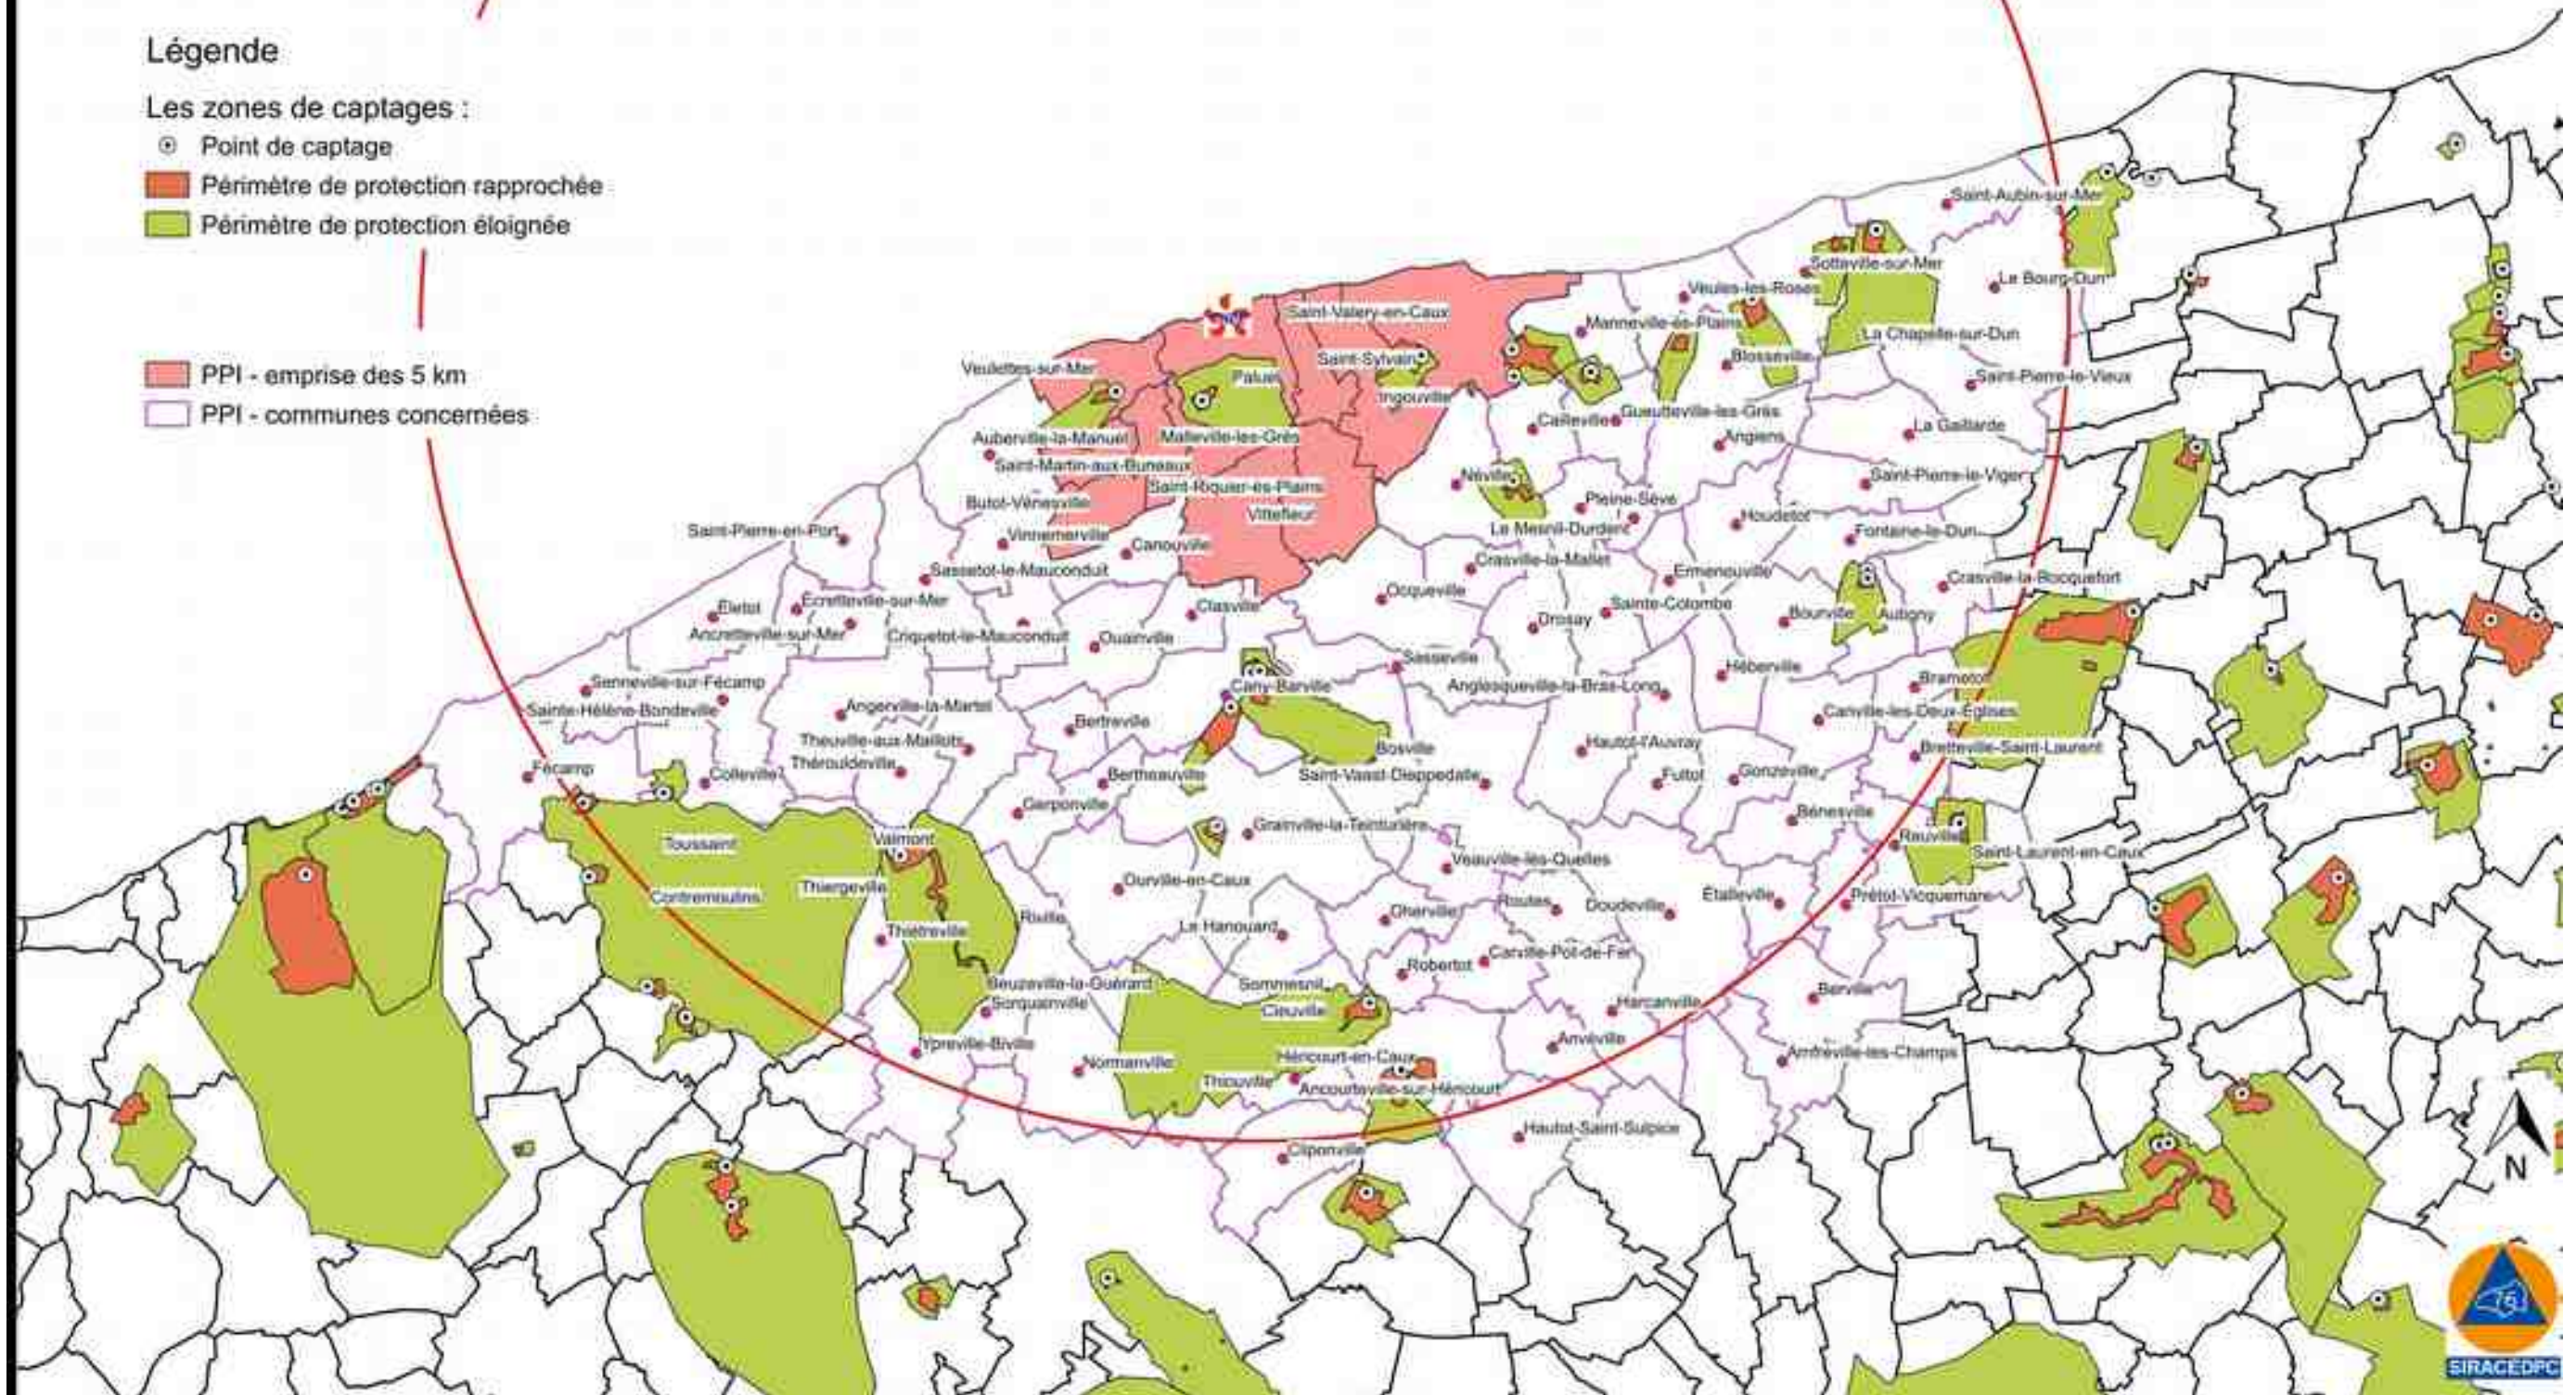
Légende

Les zones de captages :

Point de captage

Périmètre de protection rapprochée

Périmètre de protection éloignée

PPI - emprise des 5 km

PPI - communes concernées

Saint-Aubin-sur-Mer
Sotteville-sur-Mer
Le Bourg-Dun
Veules-les-Roses
Saint-Valery-en-Caux
Manneville-ès-Plains
La Chapelle-sur-Dun
Saint-Sylvain
Blosseville
Veulettes-sur-Mer
Paluel
Ingouville
Saint-Pierre-le-Vieux
Auberville-la-Manuel
Malleville-les-Grès
Cailleville
Gueutteville-les-Grès
Angiens
La Gaillarde
Saint-Martin-aux-Buneaux
Saint-Riquier-ès-Plains
Néville
Saint-Pierre-le-Viger
Butot-Vénesville
Vittefleur
Pleine-Sève
Saint-Pierre-en-Port
Vinnemerville
Canouville
Le Mesnil-Durdent
Houdetot
Fontaine-le-Dun
Crasville-la-Mallet
Sassetot-le-Mauconduit
Ermenouville
Crasville-la-Rocquefort
Eletot
Ecretteville-sur-Mer
Clasville
Ocqueville
Sainte-Colombe
Anneville-sur-Mer
Criquetot-le-Mauconduit
Ouainville
Drosay
Bourville
Autigny
Sasseville
Héberville
Senneville-sur-Fécamp
Cany-Barville
Anglesqueville-la-Bras-Long
Bramedor
Sainte-Hélène-Bondeville
Angerville-la-Martel
Bertreville
Canville-les-Deux-Eglises
Theuville-aux-Maillots
Bosville
Hautot-l'Auvray
Bretteville-Saint-Laurent
Fécamp
Colleville
Thérouldeville
Bertheauville
Saint-Vaast-Dieppedalle
Fultot
Gonzeville
Ganzeville
Bénesville
Toussaint
Valmont
Grainville-la-Teinturière
Reuville
Saint-Laurent-en-Caux
Vénerville-les-Quelles
Contremoulins
Thiergeville
Ourville-en-Caux
Étalleville
Prétot-Vicquemare
Riville
Oherville
Routes
Doudeville
Thiétreville
Le Hanouard
Canville-Pot-de-Fer
Robertot
Beuzeville-la-Guérard
Sommesnil
Berville
Sorquainville
Cleuville
Harcanville
Anvéville
Ypreville-Biville
Normanville
Héricourt-en-Caux
Amfreville-les-Champs
Thiouville
Ancourteville-sur-Héricourt
Hautot-Saint-Sulpice
Cliponville

N

SIRACEDPC